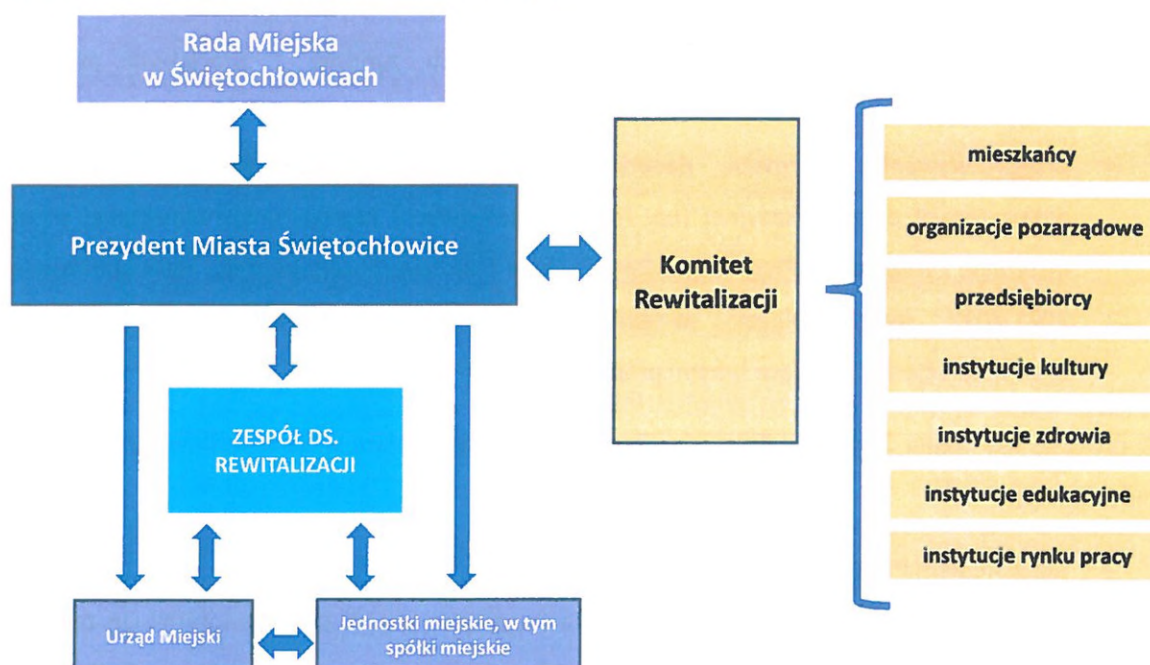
Rada Miejska w Świętochłowicach

Prezydent Miasta Świętochłowice

Komitet Rewitalizacji

mieszkańcy

organizacje pozarządowe

przedsiębiorcy

instytucje kultury

instytucje zdrowia

instytucje edukacyjne

instytucje rynku pracy

ZESPÓŁ DS. REWITALIZACJI

Urząd Miejski

Jednostki miejskie, w tym spółki miejskie